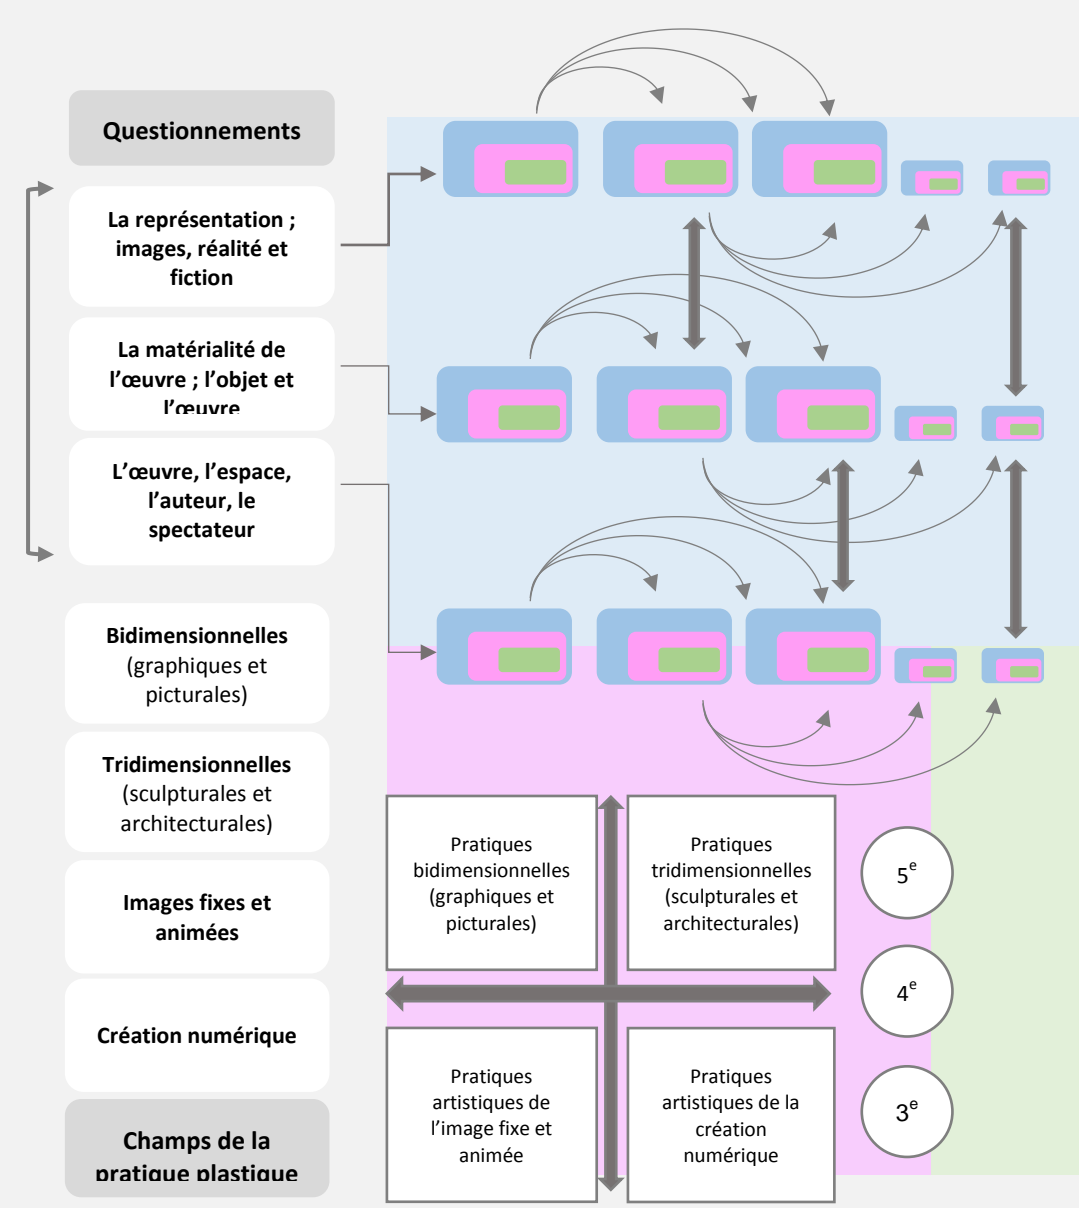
Questionnements

La représentation ; images, réalité et fiction

La matérialité de l'œuvre ; l'objet et l'œuvre

L'œuvre, l'espace, l'auteur, le spectateur

Bidimensionnelles (graphiques et picturales)

Tridimensionnelles (sculpturales et architecturales)

Images fixes et animées

Création numérique

Champs de la pratique plastique

Pratiques bidimensionnelles (graphiques et picturales)

Pratiques tridimensionnelles (sculpturales et architecturales)

Pratiques artistiques de l'image fixe et animée

Pratiques artistiques de la création numérique

$5^e$

$4^e$

$3^e$